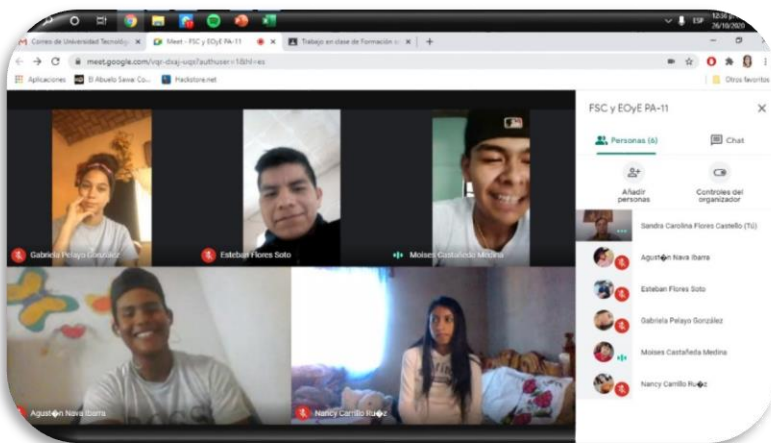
ESP 12:36 26/10/2020

Correo de Universidad Tecnológ ×
Meet - FSC y EOyE PA-11 ×
Trabajo en clase de Formación s ×
+

meet.google.com/vqr-dsaj-wqs?authuser=1&hl=es

Aplicaciones
El Abuelo Sewal Co...
Hackstore.net
Otros favoritos

Gabriela Pelayo González
Esteban Flores Soto
Moises Castañeda Medina
Agust�n Nava Ibarra
Nancy Carrillo Ru�z

FSC y EOyE PA-11
Personas (6)
Chat
Añadir personas
Controles del organizador
Sandra Carolina Flores Castello (Tú)
Agust�n Nava Ibarra
Esteban Flores Soto
Gabriela Pelayo González
Moises Castañeda Medina
Nancy Carrillo Ru�z